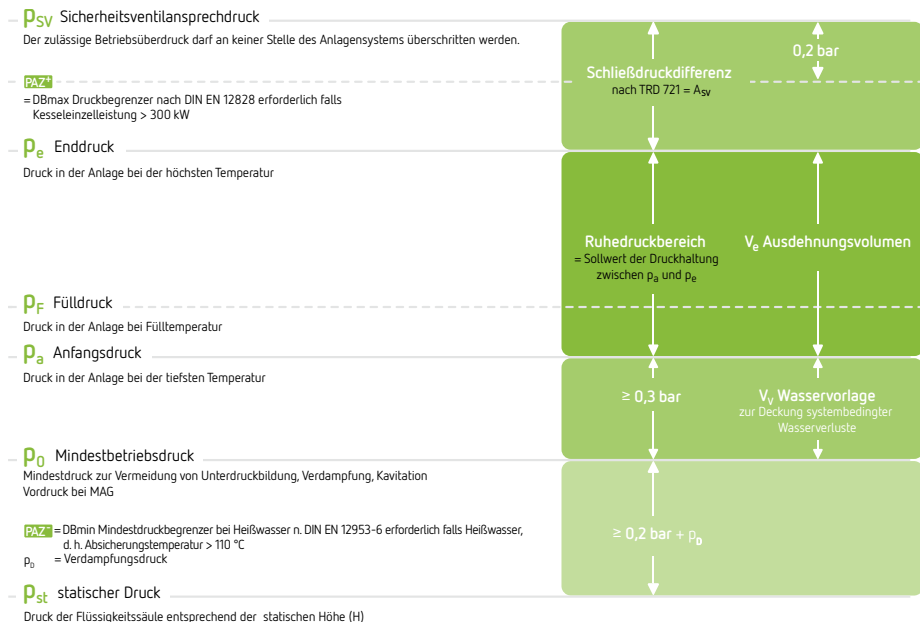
$p_{SV}$ Sicherheitsventilansprechdruck

Der zulässige Betriebsüberdruck darf an keiner Stelle des Anlagensystems überschritten werden.

PAZ$^{+}$

= DBmax Druckbegrenzer nach DIN EN 12828 erforderlich falls Kesseleinzelleistung > 300 kW

$p_e$ Enddruck

Druck in der Anlage bei der höchsten Temperatur

$p_F$ Fülldruck

Druck in der Anlage bei Fülltemperatur

$p_a$ Anfangsdruck

Druck in der Anlage bei der tiefsten Temperatur

$p_0$ Mindestbetriebsdruck

Mindestdruck zur Vermeidung von Unterdruckbildung, Verdampfung, Kavitation
Vordruck bei MAG

PAZ$^{-}$ = DBmin Mindestdruckbegrenzer bei Heißwasser n. DIN EN 12953-6 erforderlich falls Heißwasser, d. h. Absicherungstemperatur > 110 °C
$p_D$ = Verdampfungsdruck

$p_{st}$ statischer Druck

Druck der Flüssigkeitssäule entsprechend der statischen Höhe (H)

Schließdruckdifferenz
nach TRD 721 = $A_{SV}$

0,2 bar

Ruhedruckbereich
= Sollwert der Druckhaltung zwischen $p_a$ und $p_e$

$V_e$ Ausdehnungsvolumen

≥ 0,3 bar

$V_V$ Wasservorlage
zur Deckung systembedingter Wasserverluste

≥ 0,2 bar + $p_D$